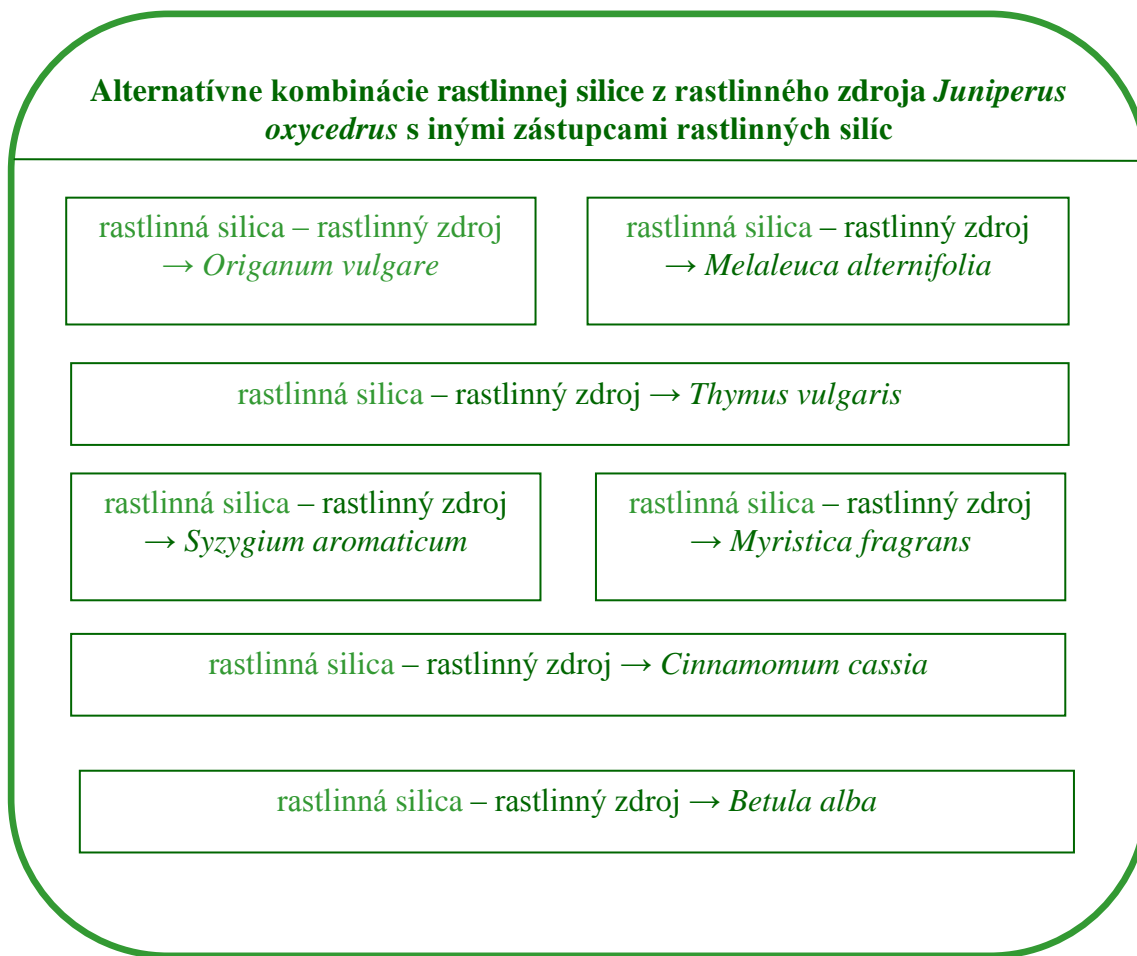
Alternatívne kombinácie rastlinnej silice z rastlinného zdroja *Juniperus oxycedrus* s inými zástupcami rastlinných silíc

rastlinná silica – rastlinný zdroj → *Origanum vulgare*

rastlinná silica – rastlinný zdroj → *Melaleuca alternifolia*

rastlinná silica – rastlinný zdroj → *Thymus vulgaris*

rastlinná silica – rastlinný zdroj → *Syzygium aromaticum*

rastlinná silica – rastlinný zdroj → *Myristica fragrans*

rastlinná silica – rastlinný zdroj → *Cinnamomum cassia*

rastlinná silica – rastlinný zdroj → *Betula alba*